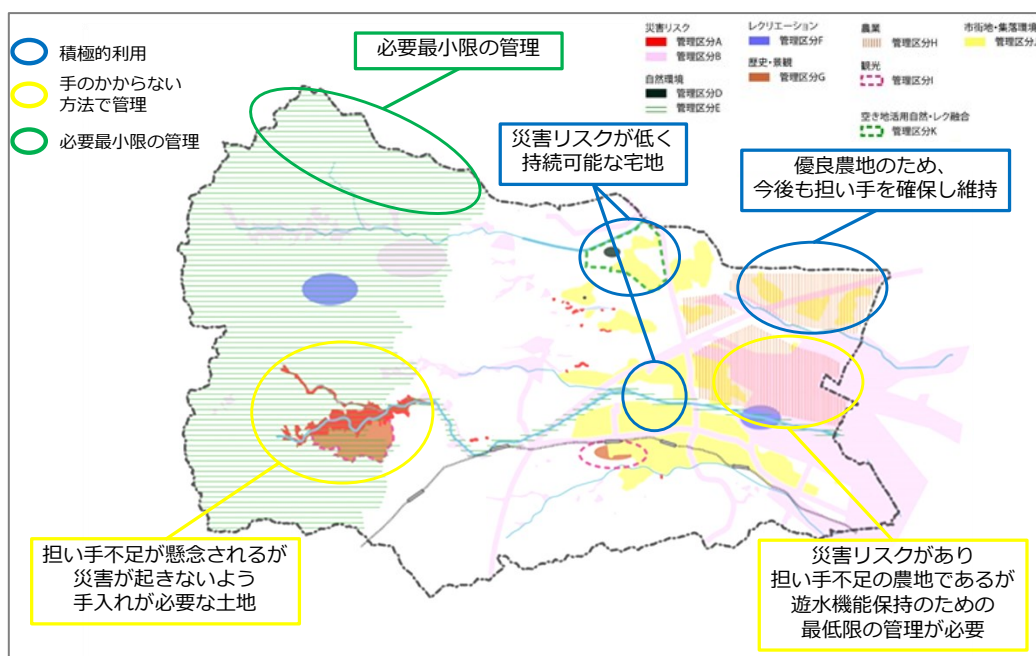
積極的利用

手のかからない方法で管理

必要最小限の管理

必要最小限の管理

災害リスク
管理区分A
管理区分B

自然環境
管理区分D
管理区分E

レクリエーション
管理区分F

歴史・景観
管理区分G

農業
管理区分H

観光
管理区分I

空き地活用自然・レク融合
管理区分K

市街地・集落環境
管理区分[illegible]

災害リスクが低く持続可能な宅地

優良農地のため、今後も担い手を確保し維持

担い手不足が懸念されるが災害が起きないよう手入れが必要な土地

災害リスクがあり担い手不足の農地であるが遊水機能保持のための最低限の管理が必要